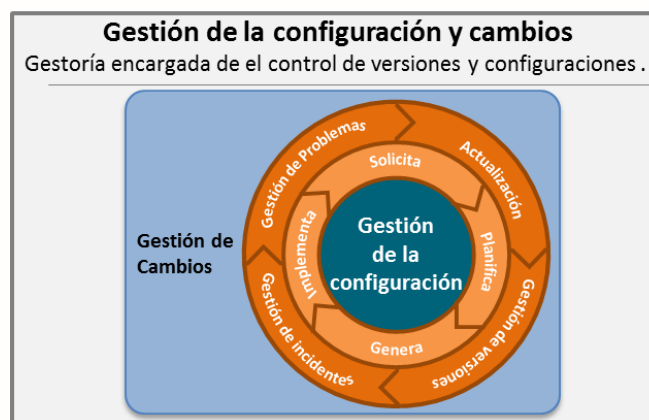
Gestión de la configuración y cambios
Gestoría encargada de el control de versiones y configuraciones .

Gestión de Cambios

Gestión de Problemas
Actualización
Gestión de versiones
Gestión de incidentes

Solicita
Planifica
Genera
Implementa

Gestión de la configuración